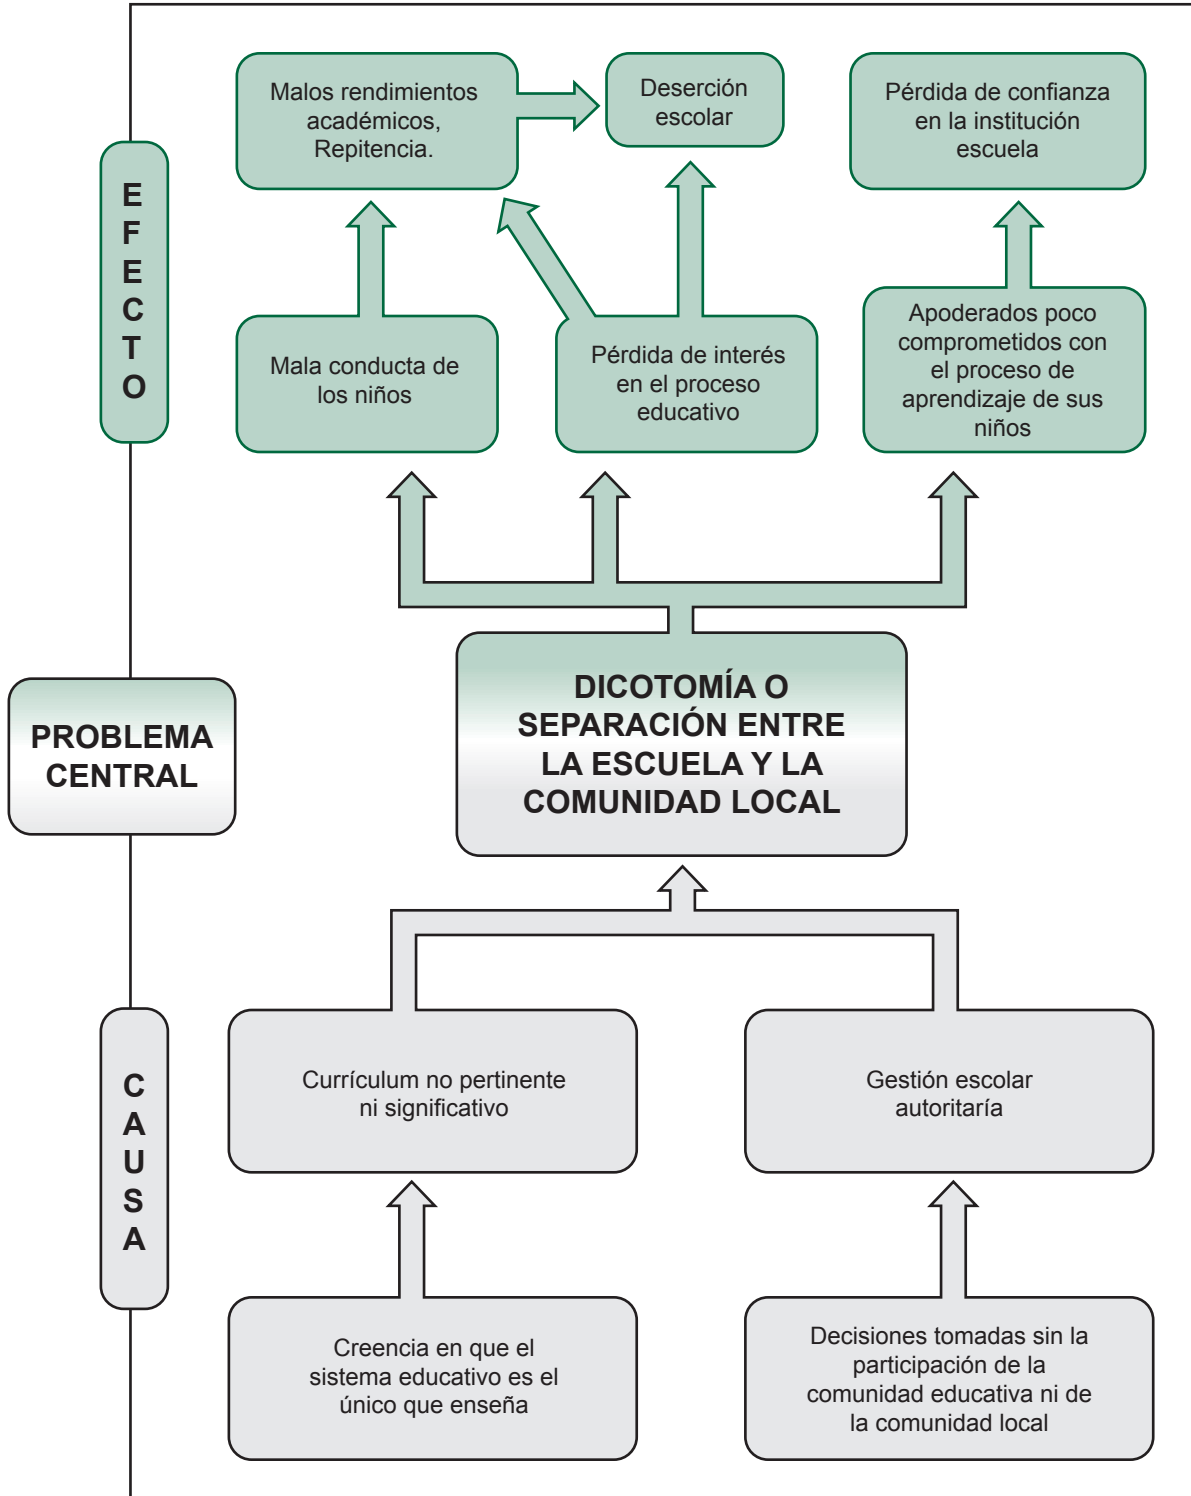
EFECTO

Malos rendimientos académicos, Repitencia.

Deserción escolar

Pérdida de confianza en la institución escuela

Mala conducta de los niños

Pérdida de interés en el proceso educativo

Apoderados poco comprometidos con el proceso de aprendizaje de sus niños

PROBLEMA CENTRAL

DICOTOMÍA O SEPARACIÓN ENTRE LA ESCUELA Y LA COMUNIDAD LOCAL

CAUSA

Currículum no pertinente ni significativo

Gestión escolar autoritaría

Creencia en que el sistema educativo es el único que enseña

Decisiones tomadas sin la participación de la comunidad educativa ni de la comunidad local